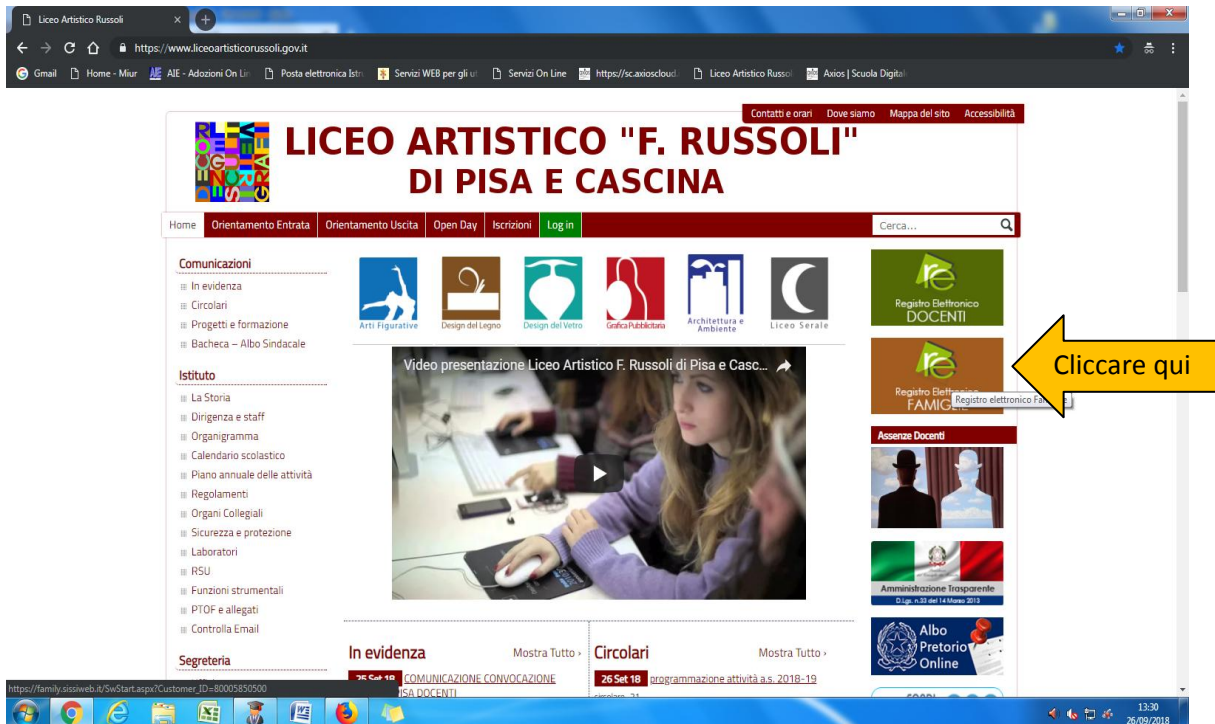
Liceo Artistico Russoli

https://www.liceoartisticorussoli.gov.it

Gmail | Home - Miur | AIE - Adozioni On Lin | Posta elettronica Istr | Servizi WEB per gli ut | Servizi On Line | https://sc.axioscloud. | Liceo Artistico Russol | Axios | Scuola Digital

Contatti e orari | Dove siamo | Mappa del sito | Accessibilità

LICEO ARTISTICO "F. RUSSOLI" DI PISA E CASCINA

Home | Orientamento Entrata | Orientamento Uscita | Open Day | Iscrizioni | Log in

Cerca...

Comunicazioni
In evidenza
Circolari
Progetti e formazione
Bacheca – Albo Sindacale

Istituto
La Storia
Dirigenza e staff
Organigramma
Calendario scolastico
Piano annuale delle attività
Regolamenti
Organi Collegiali
Sicurezza e protezione
Laboratori
RSU
Funzioni strumentali
PTOF e allegati
Controlla Email

Segreteria

Arti Figurative | Design del Legno | Design del Vetro | Grafica Pubblicitaria | Architettura e Ambiente | Liceo Serale

Video presentazione Liceo Artistico F. Russoli di Pisa e Casc...

Registro Elettronico DOCENTI

Registro Elettronico FAMIGLIE

Registro elettronico Fa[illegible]

Cliccare qui

Assenze Docenti

Amministrazione Trasparente
D.Lgs. n.33 del 14 Marzo 2013

Albo Pretorio Online

In evidenza | Mostra Tutto ›
25 Set 18 COMUNICAZIONE CONVOCAZIONE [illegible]ISA DOCENTI

Circolari | Mostra Tutto ›
26 Set 18 programmazione attività a.s. 2018-19
circolare 21

https://family.sissiweb.it/SwStart.aspx?Customer_ID=80005850500

13:30
26/09/2018